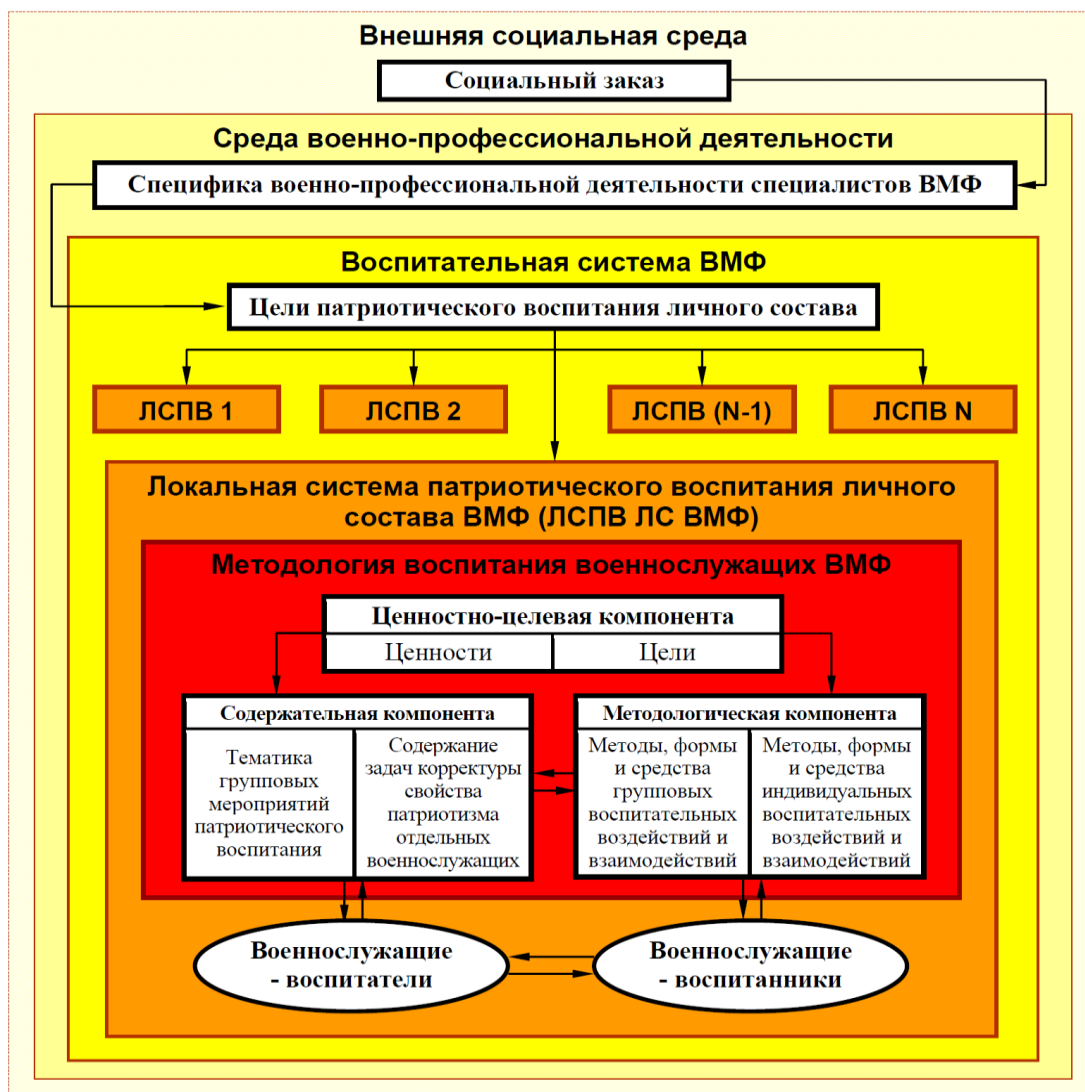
Внешняя социальная среда

Социальный заказ

Среда военно-профессиональной деятельности

Специфика военно-профессиональной деятельности специалистов ВМФ

Воспитательная система ВМФ

Цели патриотического воспитания личного состава

ЛСПВ 1

ЛСПВ 2

ЛСПВ (N-1)

ЛСПВ N

Локальная система патриотического воспитания личного состава ВМФ (ЛСПВ ЛС ВМФ)

Методология воспитания военнослужащих ВМФ

Ценностно-целевая компонента

Ценности

Цели

Содержательная компонента

Тематика групповых мероприятий патриотического воспитания

Содержание задач корректуры свойства патриотизма отдельных военнослужащих

Методологическая компонента

Методы, формы и средства групповых воспитательных воздействий и взаимодействий

Методы, формы и средства индивидуальных воспитательных воздействий и взаимодействий

Военнослужащие - воспитатели

Военнослужащие - воспитанники